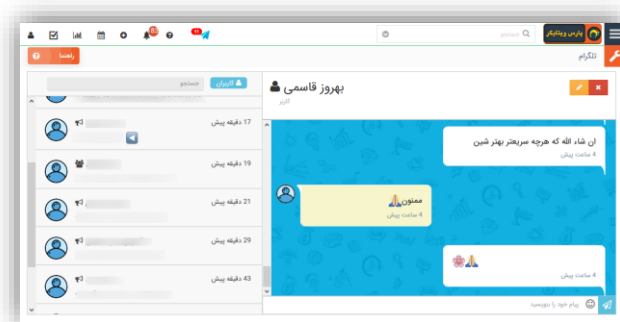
پارس وینالیکز
جستجو
تلگرام
راهنما
بهروز قاسمی
کاربر
کاربران
جستجو
ان شاء الله که هرچه سریعتر بهتر شین
4 ساعت پیش
ممنون🙏
4 ساعت پیش
🙏🌸
4 ساعت پیش
پیام خود را بنویسید
17 دقیقه پیش
19 دقیقه پیش
21 دقیقه پیش
29 دقیقه پیش
43 دقیقه پیش